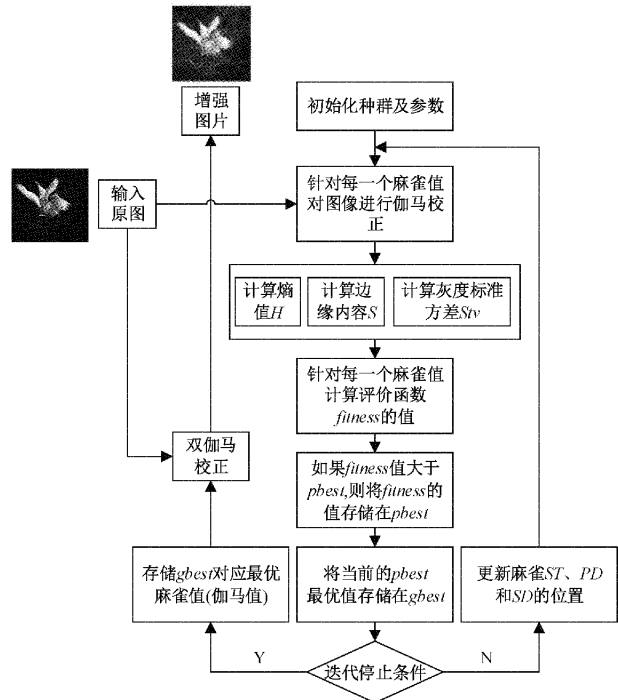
增强图片

初始化种群及参数

输入原图

针对每一个麻雀值对图像进行伽马校正

计算熵值$H$

计算边缘内容$S$

计算灰度标准方差$Stv$

针对每一个麻雀值计算评价函数$fitness$的值

双伽马校正

如果$fitness$值大于$pbest$,则将$fitness$的值存储在$pbest$

存储$gbest$对应最优麻雀值(伽马值)

将当前的$pbest$最优值存储在$gbest$

更新麻雀$ST$、$PD$和$SD$的位置

Y

迭代停止条件

N